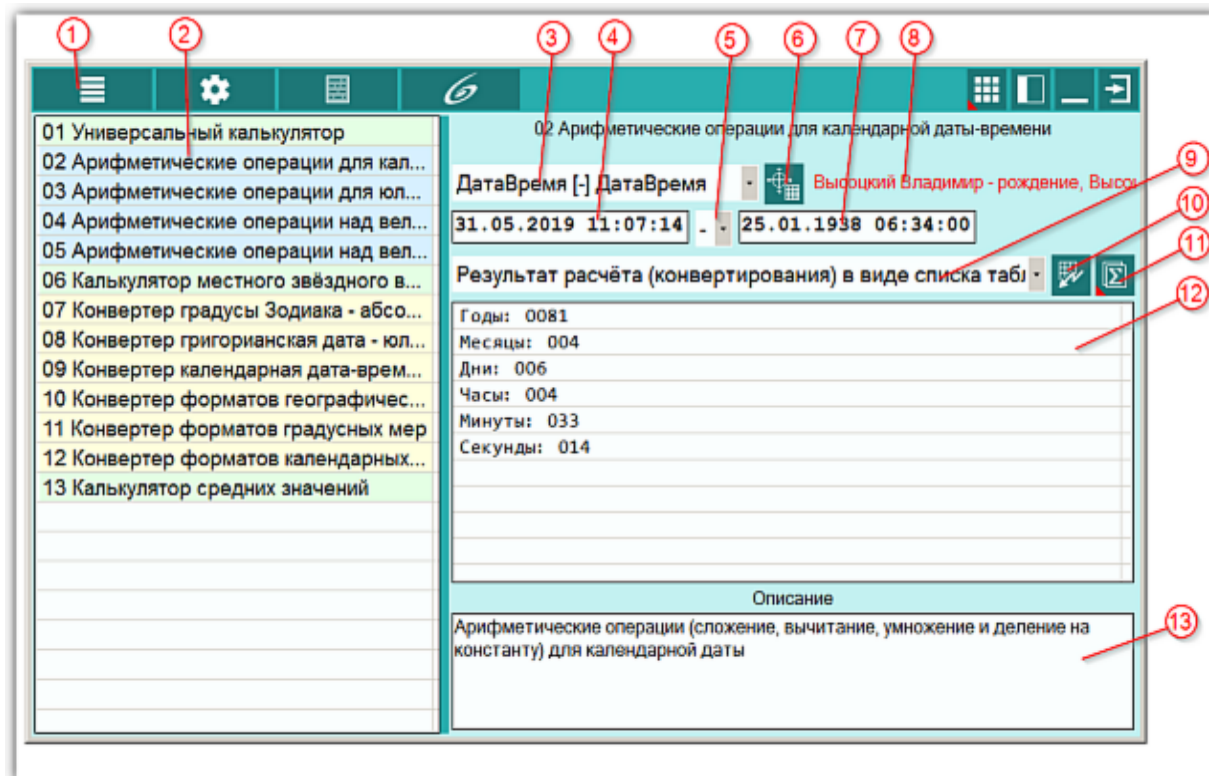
1 2 3 4 5 6 7 8 9 10 11 12 13

01 Универсальный калькулятор
02 Арифметические операции для кал...
03 Арифметические операции для юл...
04 Арифметические операции над вел...
05 Арифметические операции над вел...
06 Калькулятор местного звёздного в...
07 Конвертер градусы Зодиака - абсо...
08 Конвертер григорианская дата - юл...
09 Конвертер календарная дата-врем...
10 Конвертер форматов географичес...
11 Конвертер форматов градусных мер
12 Конвертер форматов календарных...
13 Калькулятор средних значений

02 Арифметические операции для календарной даты-времени

ДатаВремя [-] ДатаВремя

Высоцкий Владимир - рождение, Высо

31.05.2019 11:07:14 - 25.01.1938 06:34:00

Результат расчёта (конвертирования) в виде списка табл

Годы: 0081
Месяцы: 004
Дни: 006
Часы: 004
Минуты: 033
Секунды: 014

Описание

Арифметические операции (сложение, вычитание, умножение и деление на константу) для календарной даты